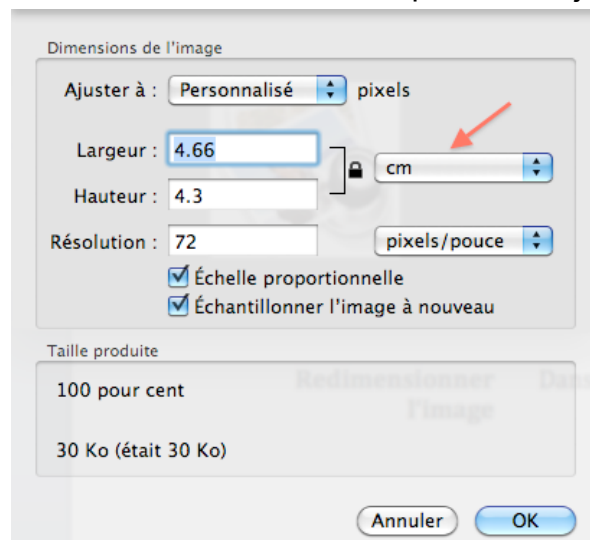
Dimensions de l'image

Ajuster à : Personnalisé pixels

Largeur : 4.66

Hauteur : 4.3

cm

Résolution : 72 pixels/pouce

Échelle proportionnelle

Échantillonner l'image à nouveau

Taille produite

100 pour cent

Redimensionner l'image

Dan

30 Ko (était 30 Ko)

Annuler OK